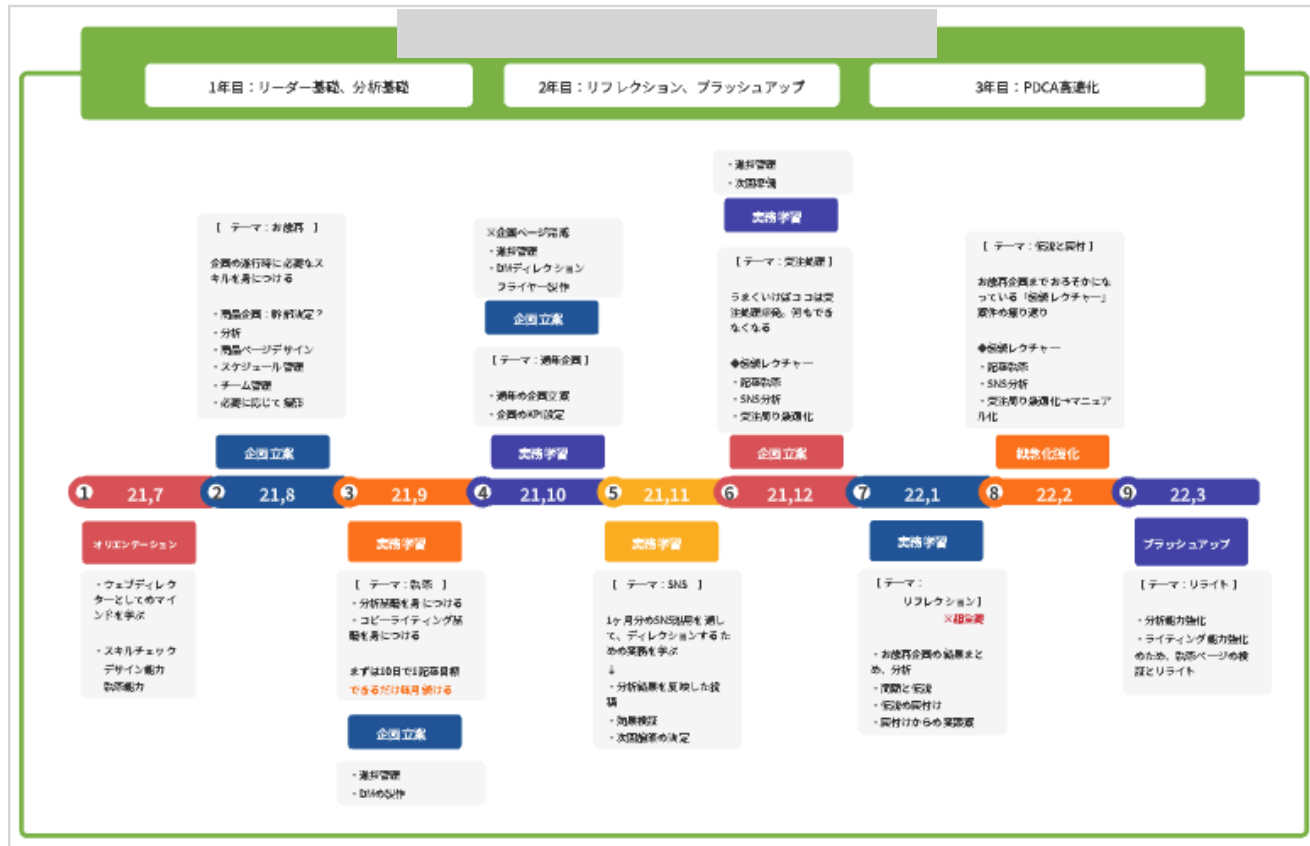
1年目：リーダー基礎、分析基礎

2年目：リフレクション、ブラッシュアップ

3年目：PDCA高速化

・進捗管理
・次回提案

実務学習

【 テーマ：お検葬 】

企画の進行時に必要なスキルを身につける

・商品企画：軒数決定？
・分析
・商品ページデザイン
・スケジュール管理
・チーム管理
・必要に応じて撮影

※企画ページ完成
・進捗管理
・DMディレクション
フライヤー製作

企画立案

【テーマ：通年企画】

・通年の企画立案
・企画のKPI設定

実務学習

【テーマ：受注業務】

うまくいけばココは受注業務要員。何もできなくなる

◆仕組レクチャー
・記事執筆
・SNS分析
・受注周り最適化

企画立案

【 テーマ：伝説と裏付 】

お検葬企画までおろそかになっている「仕組レクチャー」業界の振り返り

◆仕組レクチャー
・記事執筆
・SNS分析
・受注周り最適化→マニュアル化

結果化強化

1 21,7
2 21,8
3 21,9
4 21,10
5 21,11
6 21,12
7 22,1
8 22,2
9 22,3

オリエンテーション

・ウェブディレクターとしてのマインドを学ぶ

・スキルチェック
デザイン能力
執筆能力

実務学習

【 テーマ：執筆 】
・分析基礎を身につける
・コピーライティング基礎を身につける

まずは10日で1記事目標
できるだけ毎月続ける

企画立案

・進捗管理
・DMの製作

実務学習

【 テーマ：SNS 】

1ヶ月分のSNS運用を通して、ディレクションするための業務を学ぶ
↓
・分析結果を反映した投稿
・効果検証
・次回施策の決定

実務学習

【テーマ：
リフレクション】
※超重要

・お検葬企画の結果まとめ、分析
・問題と仮説
・仮説の裏付け
・裏付けからの実施案

ブラッシュアップ

【テーマ：リライト】

・分析能力強化
・ライティング能力強化のため、既存ページの検証とリライト